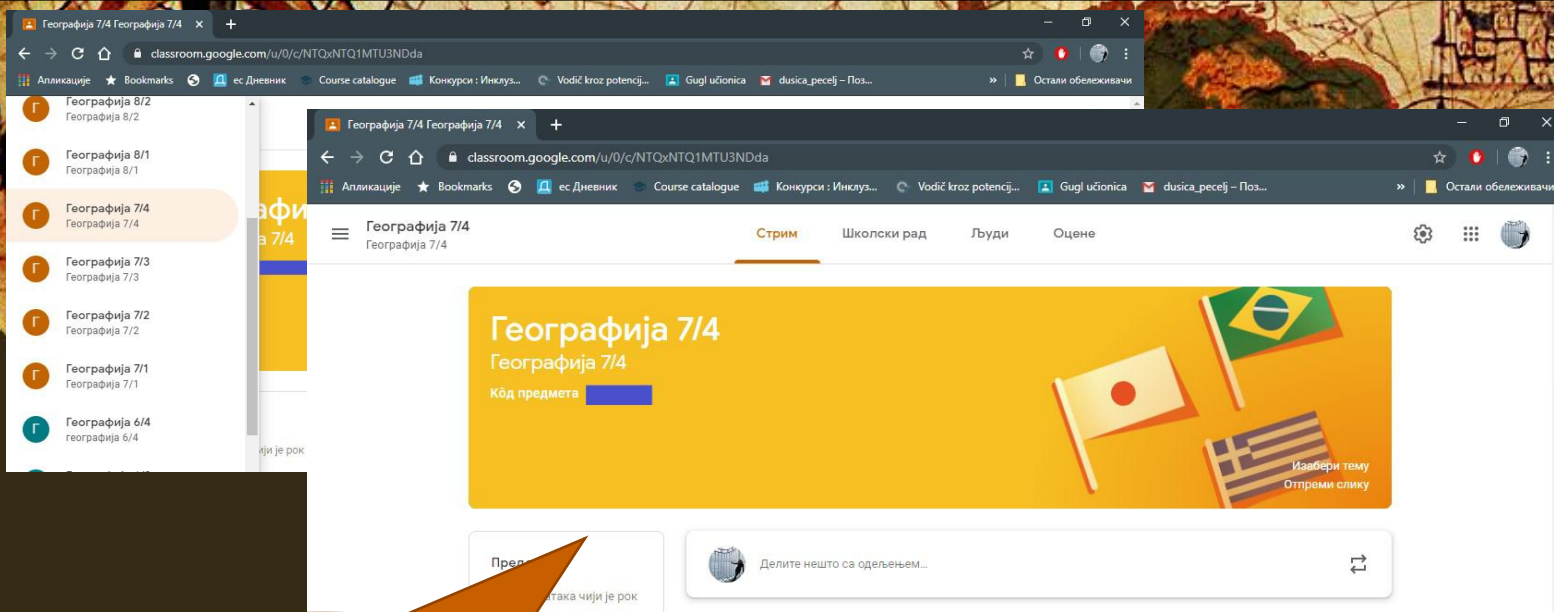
Географија 7/4 Географија 7/4 ×
classroom.google.com/u/0/c/NTQxNTQ1MTU3NDda
Апликације Bookmarks ес Дневник Course catalogue Конкурси : Инклуз... Vodič kroz potencij... Gugl učionica dusica_pecelj – Поз... Остали обележивачи

Географија 8/2
Географија 8/2
Географија 8/1
Географија 8/1
Географија 7/4
Географија 7/4
Географија 7/3
Географија 7/3
Географија 7/2
Географија 7/2
Географија 7/1
Географија 7/1
Географија 6/4
географија 6/4

афи
а 7/4
ији је рок

Географија 7/4 Географија 7/4 ×
classroom.google.com/u/0/c/NTQxNTQ1MTU3NDda
Апликације Bookmarks ес Дневник Course catalogue Конкурси : Инклуз... Vodič kroz potencij... Gugl učionica dusica_pecelj – Поз... Остали обележивачи

Географија 7/4
Географија 7/4
Стрим Школски рад Људи Оцене

Географија 7/4
Географија 7/4
Кôд предмета
Изабери тему
Отпреми слику

Пред
атака чији је рок
Делите нешто са одељењем...